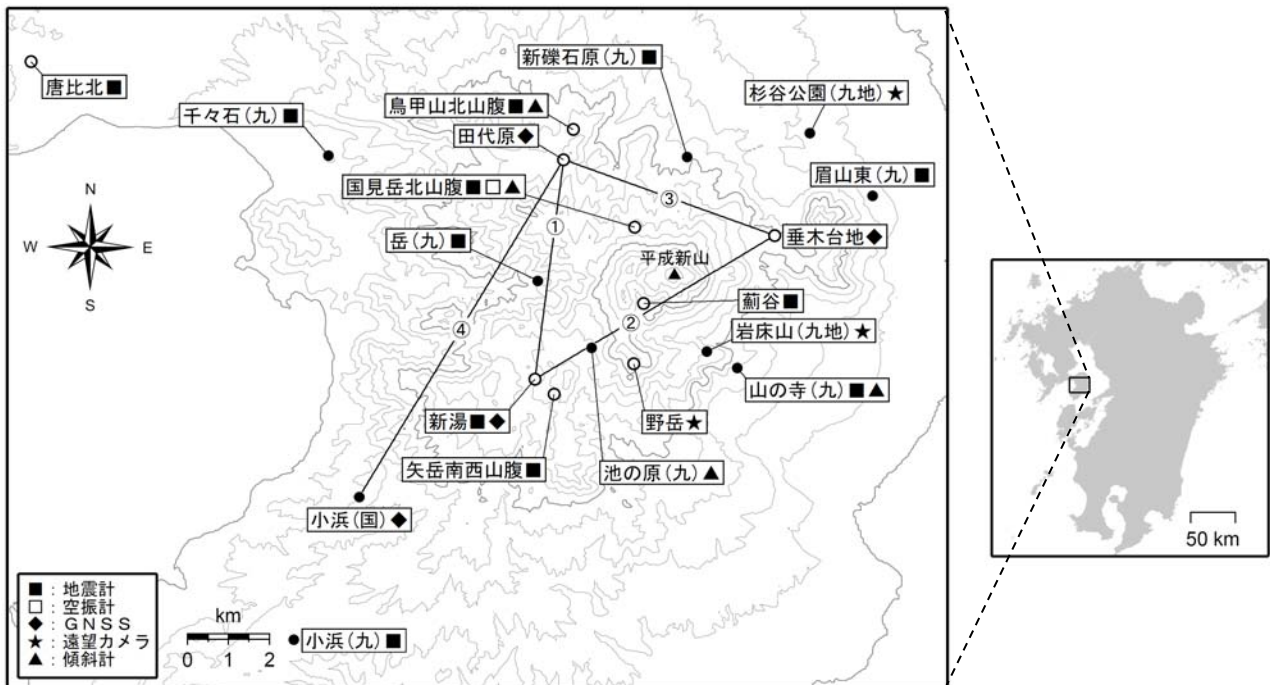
唐比北■
千々石（九）■
新礫石原（九）■
鳥甲山北山腹■▲
田代原◆
杉谷公園（九地）★
国見岳北山腹■□▲
眉山東（九）■
③
①
垂木台地◆
岳（九）■
平成新山
N
W
E
S
薊谷■
②
④
岩床山（九地）★
山の寺（九）■▲
新湯■◆
野岳★
矢岳南西山腹■
池の原（九）▲
小浜（国）◆
■：地震計
□：空振計
◆：GNSS
★：遠望カメラ
▲：傾斜計
km
0 1 2
小浜（九）■
50 km